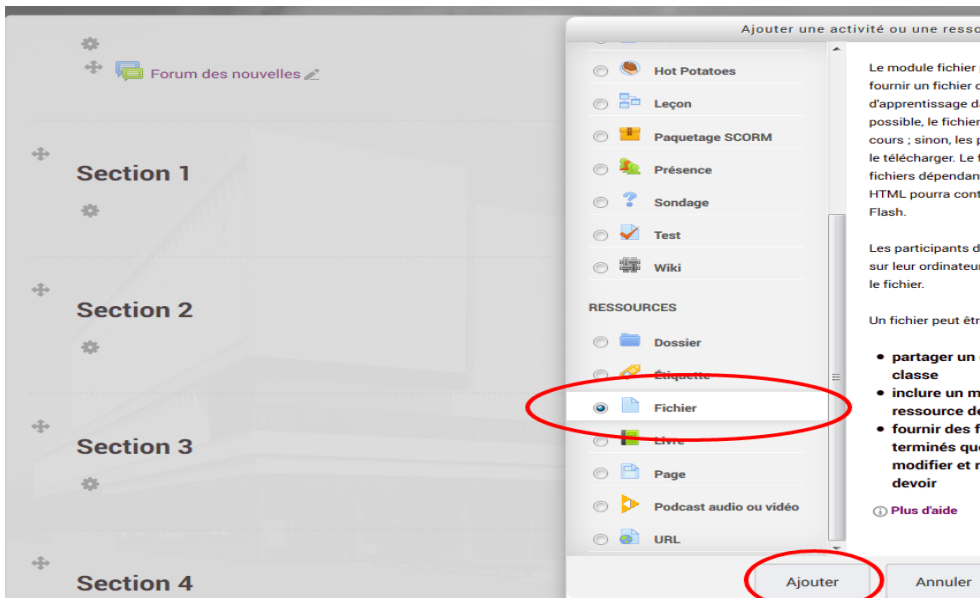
Forum des nouvelles

Section 1

Section 2

Section 3

Section 4

Ajouter une activité ou une resso

Hot Potatoes
Leçon
Paquetage SCORM
Présence
Sondage
Test
Wiki

RESSOURCES

Dossier
Étiquette
Fichier
Livre
Page
Podcast audio ou vidéo
URL

Le module fichier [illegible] fournir un fichier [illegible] d'apprentissage d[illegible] possible, le fichier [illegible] cours ; sinon, les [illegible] le télécharger. Le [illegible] fichiers dépendan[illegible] HTML pourra cont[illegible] Flash.

Les participants d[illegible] sur leur ordinateur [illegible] le fichier.

Un fichier peut êtr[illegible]

- partager un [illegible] classe
- inclure un m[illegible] ressource de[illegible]
- fournir des f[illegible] terminés que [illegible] modifier et r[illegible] devoir

Plus d'aide

Ajouter

Annuler